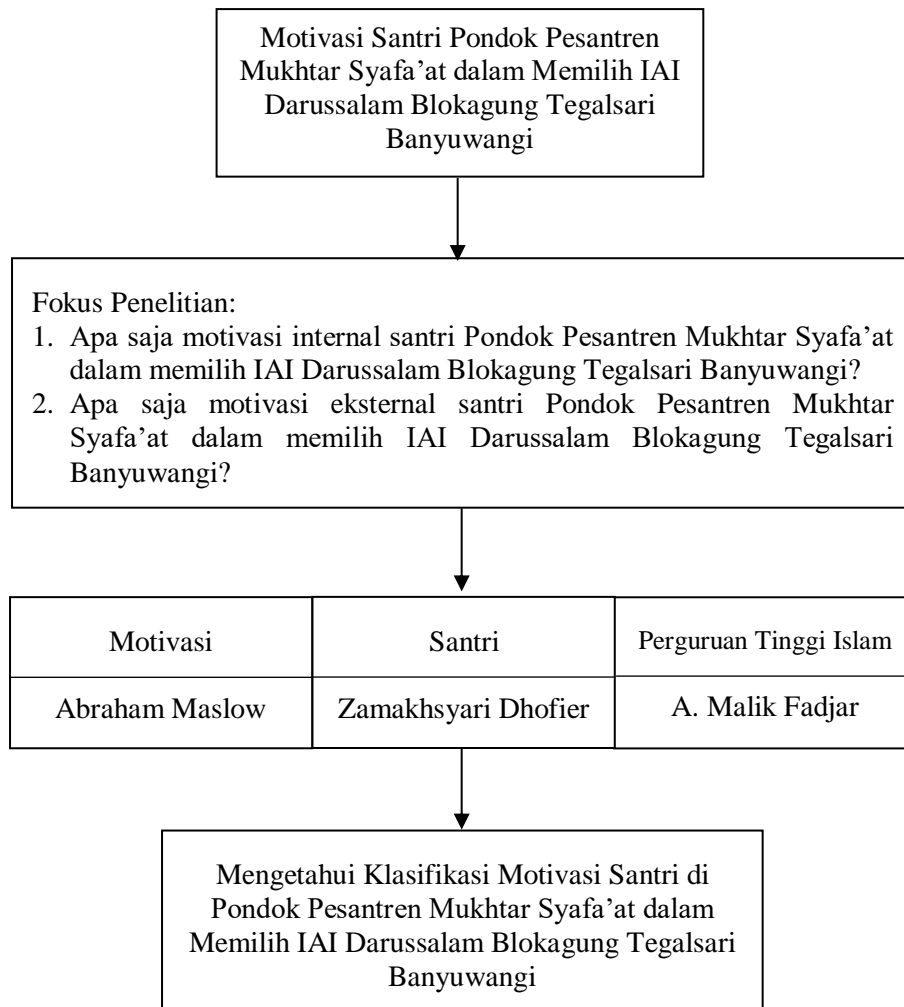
Motivasi Santri Pondok Pesantren Mukhtar Syafa'at dalam Memilih IAI Darussalam Blokagung Tegalsari Banyuwangi

Fokus Penelitian:
1. Apa saja motivasi internal santri Pondok Pesantren Mukhtar Syafa'at dalam memilih IAI Darussalam Blokagung Tegalsari Banyuwangi?
2. Apa saja motivasi eksternal santri Pondok Pesantren Mukhtar Syafa'at dalam memilih IAI Darussalam Blokagung Tegalsari Banyuwangi?

| Motivasi | Santri | Perguruan Tinggi Islam |
|---|---|---|
| Abraham Maslow | Zamakhsyari Dhofier | A. Malik Fadjar |

Mengetahui Klasifikasi Motivasi Santri di Pondok Pesantren Mukhtar Syafa'at dalam Memilih IAI Darussalam Blokagung Tegalsari Banyuwangi